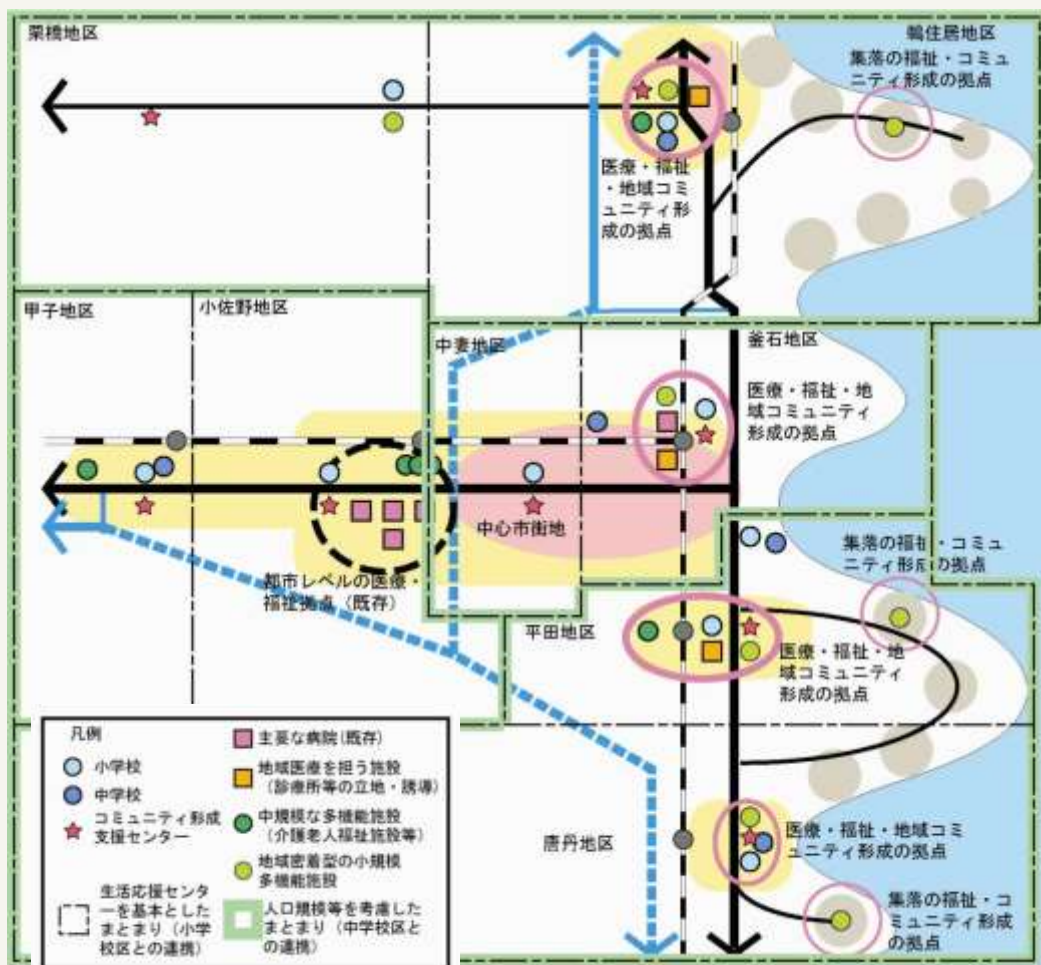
栗橋地区

鵜住居地区

集落の福祉・コミュニティ形成の拠点

医療・福祉・地域コミュニティ形成の拠点

甲子地区

小佐野地区

中妻地区

釜石地区

医療・福祉・地域コミュニティ形成の拠点

中心市街地

都市レベルの医療・福祉拠点（既存）

集落の福祉・コミュニティ形成の拠点

平田地区

医療・福祉・地域コミュニティ形成の拠点

唐丹地区

医療・福祉・地域コミュニティ形成の拠点

集落の福祉・コミュニティ形成の拠点

凡例
小学校
中学校
コミュニティ形成支援センター
主要な病院（既存）
地域医療を担う施設（診療所等の立地・誘導）
中規模な多機能施設（介護老人福祉施設等）
地域密着型の小規模多機能施設
生活応援センターを基本としたまとまり（小学校区との連携）
人口規模等を考慮したまとまり（中学校区との連携）